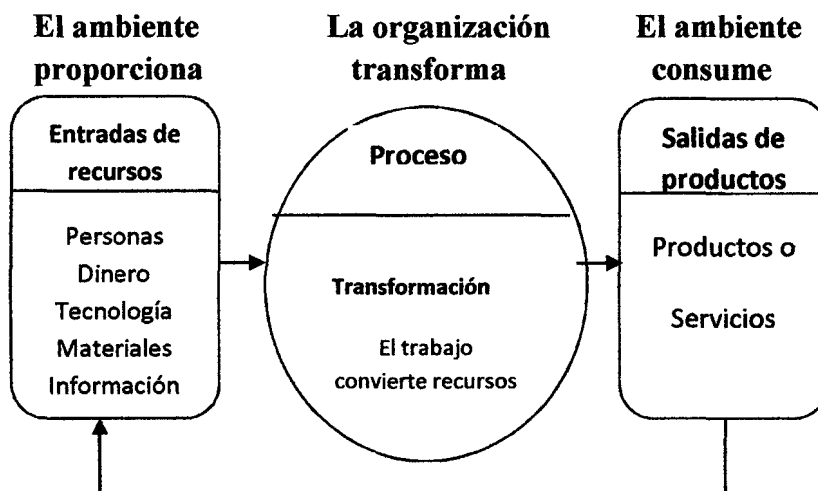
El ambiente proporciona

La organización transforma

El ambiente consume

Entradas de recursos

Personas
Dinero
Tecnología
Materiales
Información

Proceso

Transformación

El trabajo convierte recursos

Salidas de productos

Productos o

Servicios